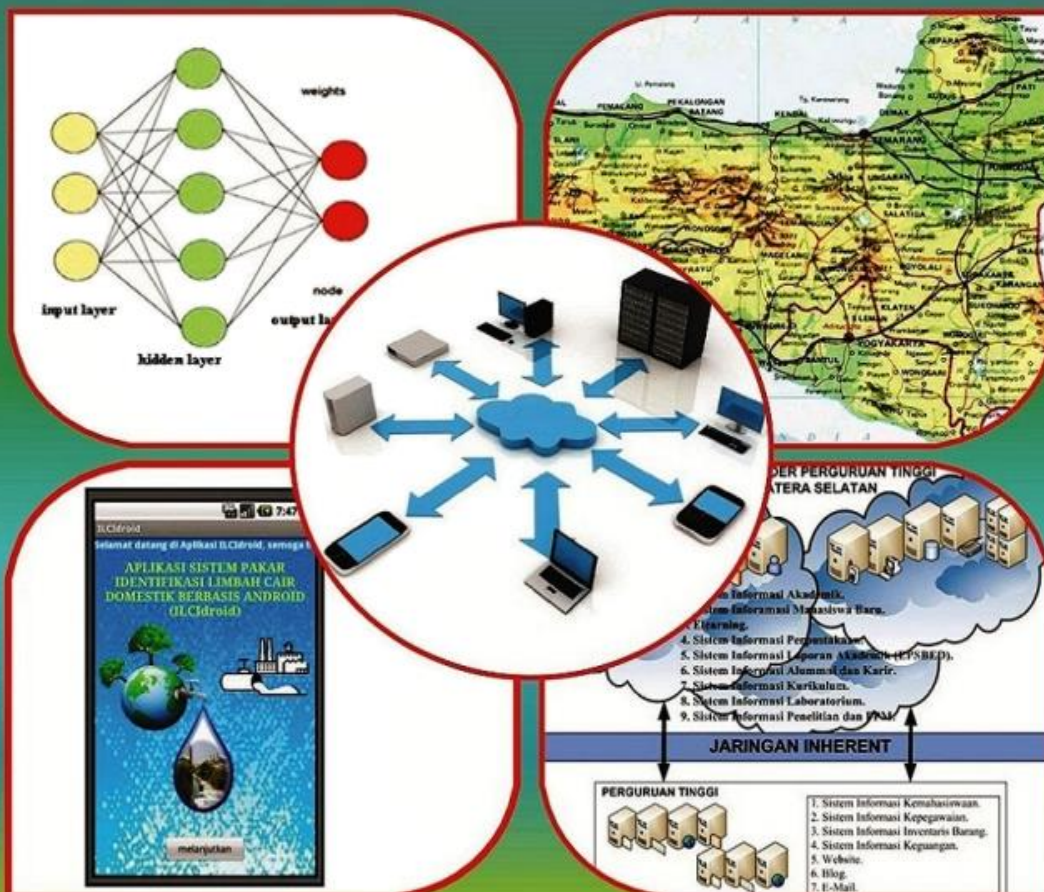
weights

input layer

kidden layer

node

output la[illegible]

JAWA

PEMALANG

PEKALONGAN BATANG

KENDAL

SEMARANG

SALATIGA

BOYOLALI

KLATEN

YOGYAKARTA

BANTUL

WONOGIRI

7:47

ILCIdroid

Selamat datang di Aplikasi ILCIdroid, semoga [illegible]

APLIKASI SISTEM PAKAR IDENTIFIKASI LIMBAH CAIR DOMESTIK BERBASIS ANDROID (ILCIdroid)

melanjutkan

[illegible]DER PERGURUAN TINGGI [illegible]ATERA SELATAN

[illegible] Informasi Akademik.
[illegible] Informasi Mahasiswa Baru.
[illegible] Elearning.
4. Sistem Informasi Perpustakaan.
5. Sistem Informasi Laporan Akademik (EPSBED).
6. Sistem Informasi Alumni dan Karir.
7. Sistem Informasi Kurikulum.
8. Sistem Informasi Laboratorium.
9. Sistem Informasi Penelitian dan PPM.

JARINGAN INHERENT

PERGURUAN TINGGI

1. Sistem Informasi Kemahasiswaan.
2. Sistem Informasi Kepegawaian.
3. Sistem Informasi Inventaris Barang.
4. Sistem Informasi Keguangan.
5. Website.
6. Blog.
7. E-Mail.